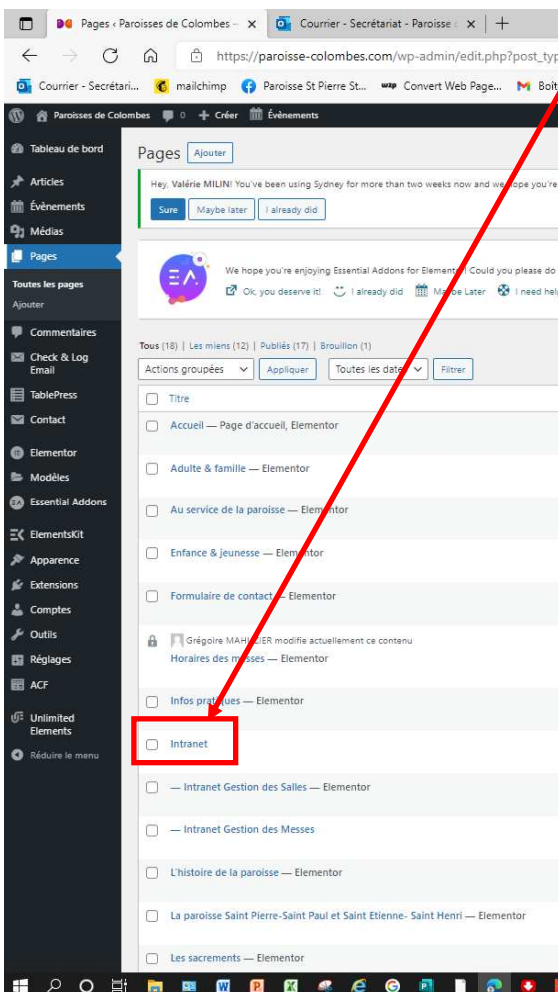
Pages ‹ Paroisses de Colombes – ×
Courrier - Secrétariat - Paroisse ×
+
https://paroisse-colombes.com/wp-admin/edit.php?post_typ
Courrier - Secrétari...
mailchimp
Paroisse St Pierre St...
Convert Web Page...
Boît
Paroisses de Colombes
0
+ Créer
Évènements
Tableau de bord
Articles
Évènements
Médias
Pages
Toutes les pages
Ajouter
Commentaires
Check & Log Email
TablePress
Contact
Elementor
Modèles
Essential Addons
ElementsKit
Apparence
Extensions
Comptes
Outils
Réglages
ACF
Unlimited Elements
Réduire le menu
Pages Ajouter
Hey, Valérie MILIN! You've been using Sydney for more than two weeks now and we hope you're
Sure
Maybe later
I already did
We hope you're enjoying Essential Addons for Elementor! Could you please do
Ok, you deserve it!
I already did
Maybe Later
I need help
Tous (18) | Les miens (12) | Publiés (17) | Brouillon (1)
Actions groupées
Appliquer
Toutes les dates
Filtrer
Titre
Accueil — Page d'accueil, Elementor
Adulte & famille — Elementor
Au service de la paroisse — Elementor
Enfance & jeunesse — Elementor
Formulaire de contact — Elementor
Grégoire MAHI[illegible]IER modifie actuellement ce contenu
Horaires des messes — Elementor
Infos pratiques — Elementor
Intranet
— Intranet Gestion des Salles — Elementor
— Intranet Gestion des Messes
L'histoire de la paroisse — Elementor
La paroisse Saint Pierre-Saint Paul et Saint Etienne- Saint Henri — Elementor
Les sacrements — Elementor